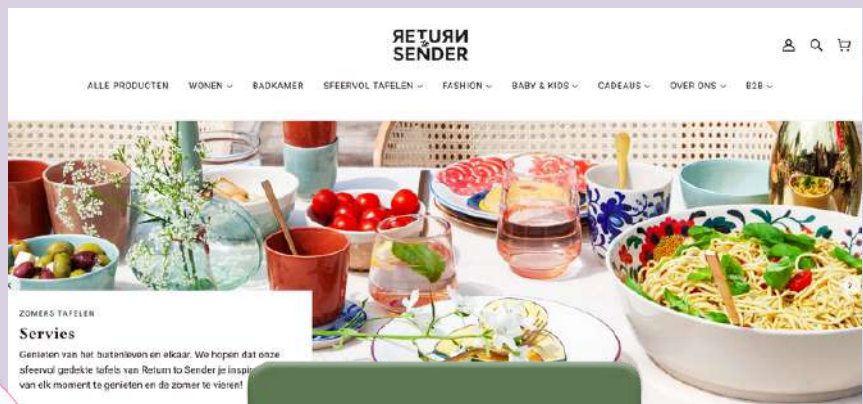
RETURN
&
SENDER

ALLE PRODUCTEN WONEN BADKAMER SFEERVOL TAFELEN FASHION BABY & KIDS CADEAUS OVER ONS B2B

ZOMERS TAFELEN

Servies

Genieten van het buitenleven en elkaar. We hopen dat onze sfeervol gedekte tafels van Return to Sender je inspir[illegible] van elk moment te genieten en de zomer te vieren!